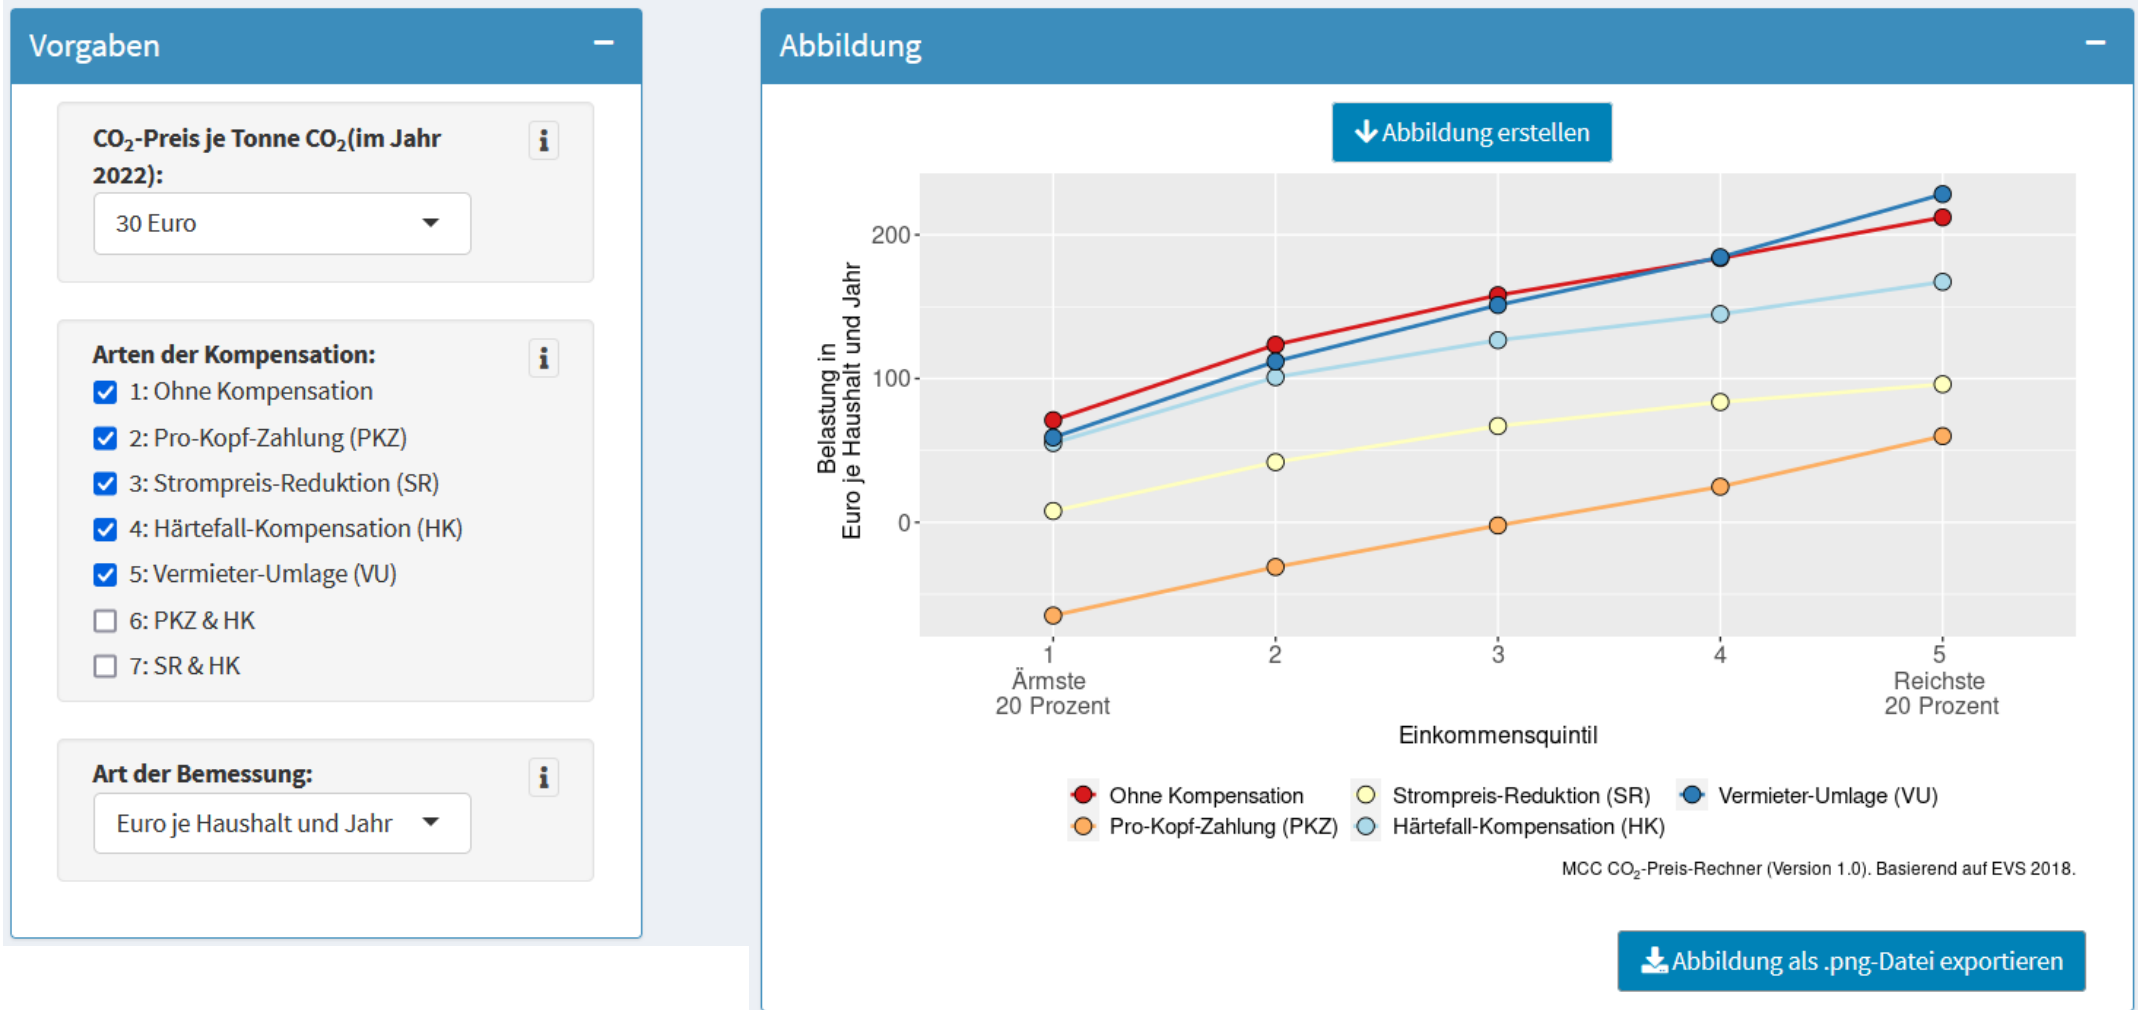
Vorgaben −

$CO_2$-Preis je Tonne $CO_2$(im Jahr 2022): i

30 Euro

Arten der Kompensation: i

1: Ohne Kompensation
2: Pro-Kopf-Zahlung (PKZ)
3: Strompreis-Reduktion (SR)
4: Härtefall-Kompensation (HK)
5: Vermieter-Umlage (VU)
6: PKZ & HK
7: SR & HK

Art der Bemessung: i

Euro je Haushalt und Jahr

Abbildung −

Abbildung erstellen

Belastung in Euro je Haushalt und Jahr

200
100
0

1 Ärmste 20 Prozent
2
3
4
5 Reichste 20 Prozent

Einkommensquintil

Ohne Kompensation
Pro-Kopf-Zahlung (PKZ)
Strompreis-Reduktion (SR)
Härtefall-Kompensation (HK)
Vermieter-Umlage (VU)

MCC $CO_2$-Preis-Rechner (Version 1.0). Basierend auf EVS 2018.

Abbildung als .png-Datei exportieren